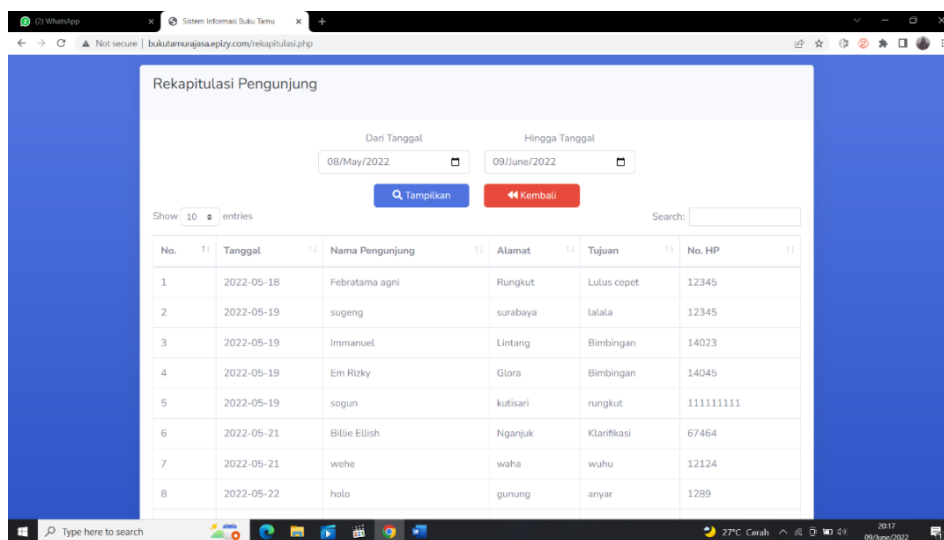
(2) WhatsApp ×
Sistem Informasi Buku Tamu ×
+

Not secure | bukutamurajasa.epizy.com/rekapitulasi.php

Rekapitulasi Pengunjung

Dari Tanggal
08/May/2022

Hingga Tanggal
09/June/2022

Tampilkan
Kembali

Show 10 entries

Search:

| No. | Tanggal | Nama Pengunjung | Alamat | Tujuan | No. HP |
|---|---|---|---|---|---|
| 1 | 2022-05-18 | Febratama agni | Rungkut | Lulus cepet | 12345 |
| 2 | 2022-05-19 | sugeng | surabaya | lalala | 12345 |
| 3 | 2022-05-19 | Immanuel | Lintang | Bimbingan | 14023 |
| 4 | 2022-05-19 | Em Rizky | Glora | Bimbingan | 14045 |
| 5 | 2022-05-19 | sogun | kutisari | rungkut | 111111111 |
| 6 | 2022-05-21 | Billie Ellish | Nganjuk | Klarifikasi | 67464 |
| 7 | 2022-05-21 | wehe | waha | wuhu | 12124 |
| 8 | 2022-05-22 | holo | gunung | anyar | 1289 |

Type here to search

27°C Cerah
20:17
09/June/2022